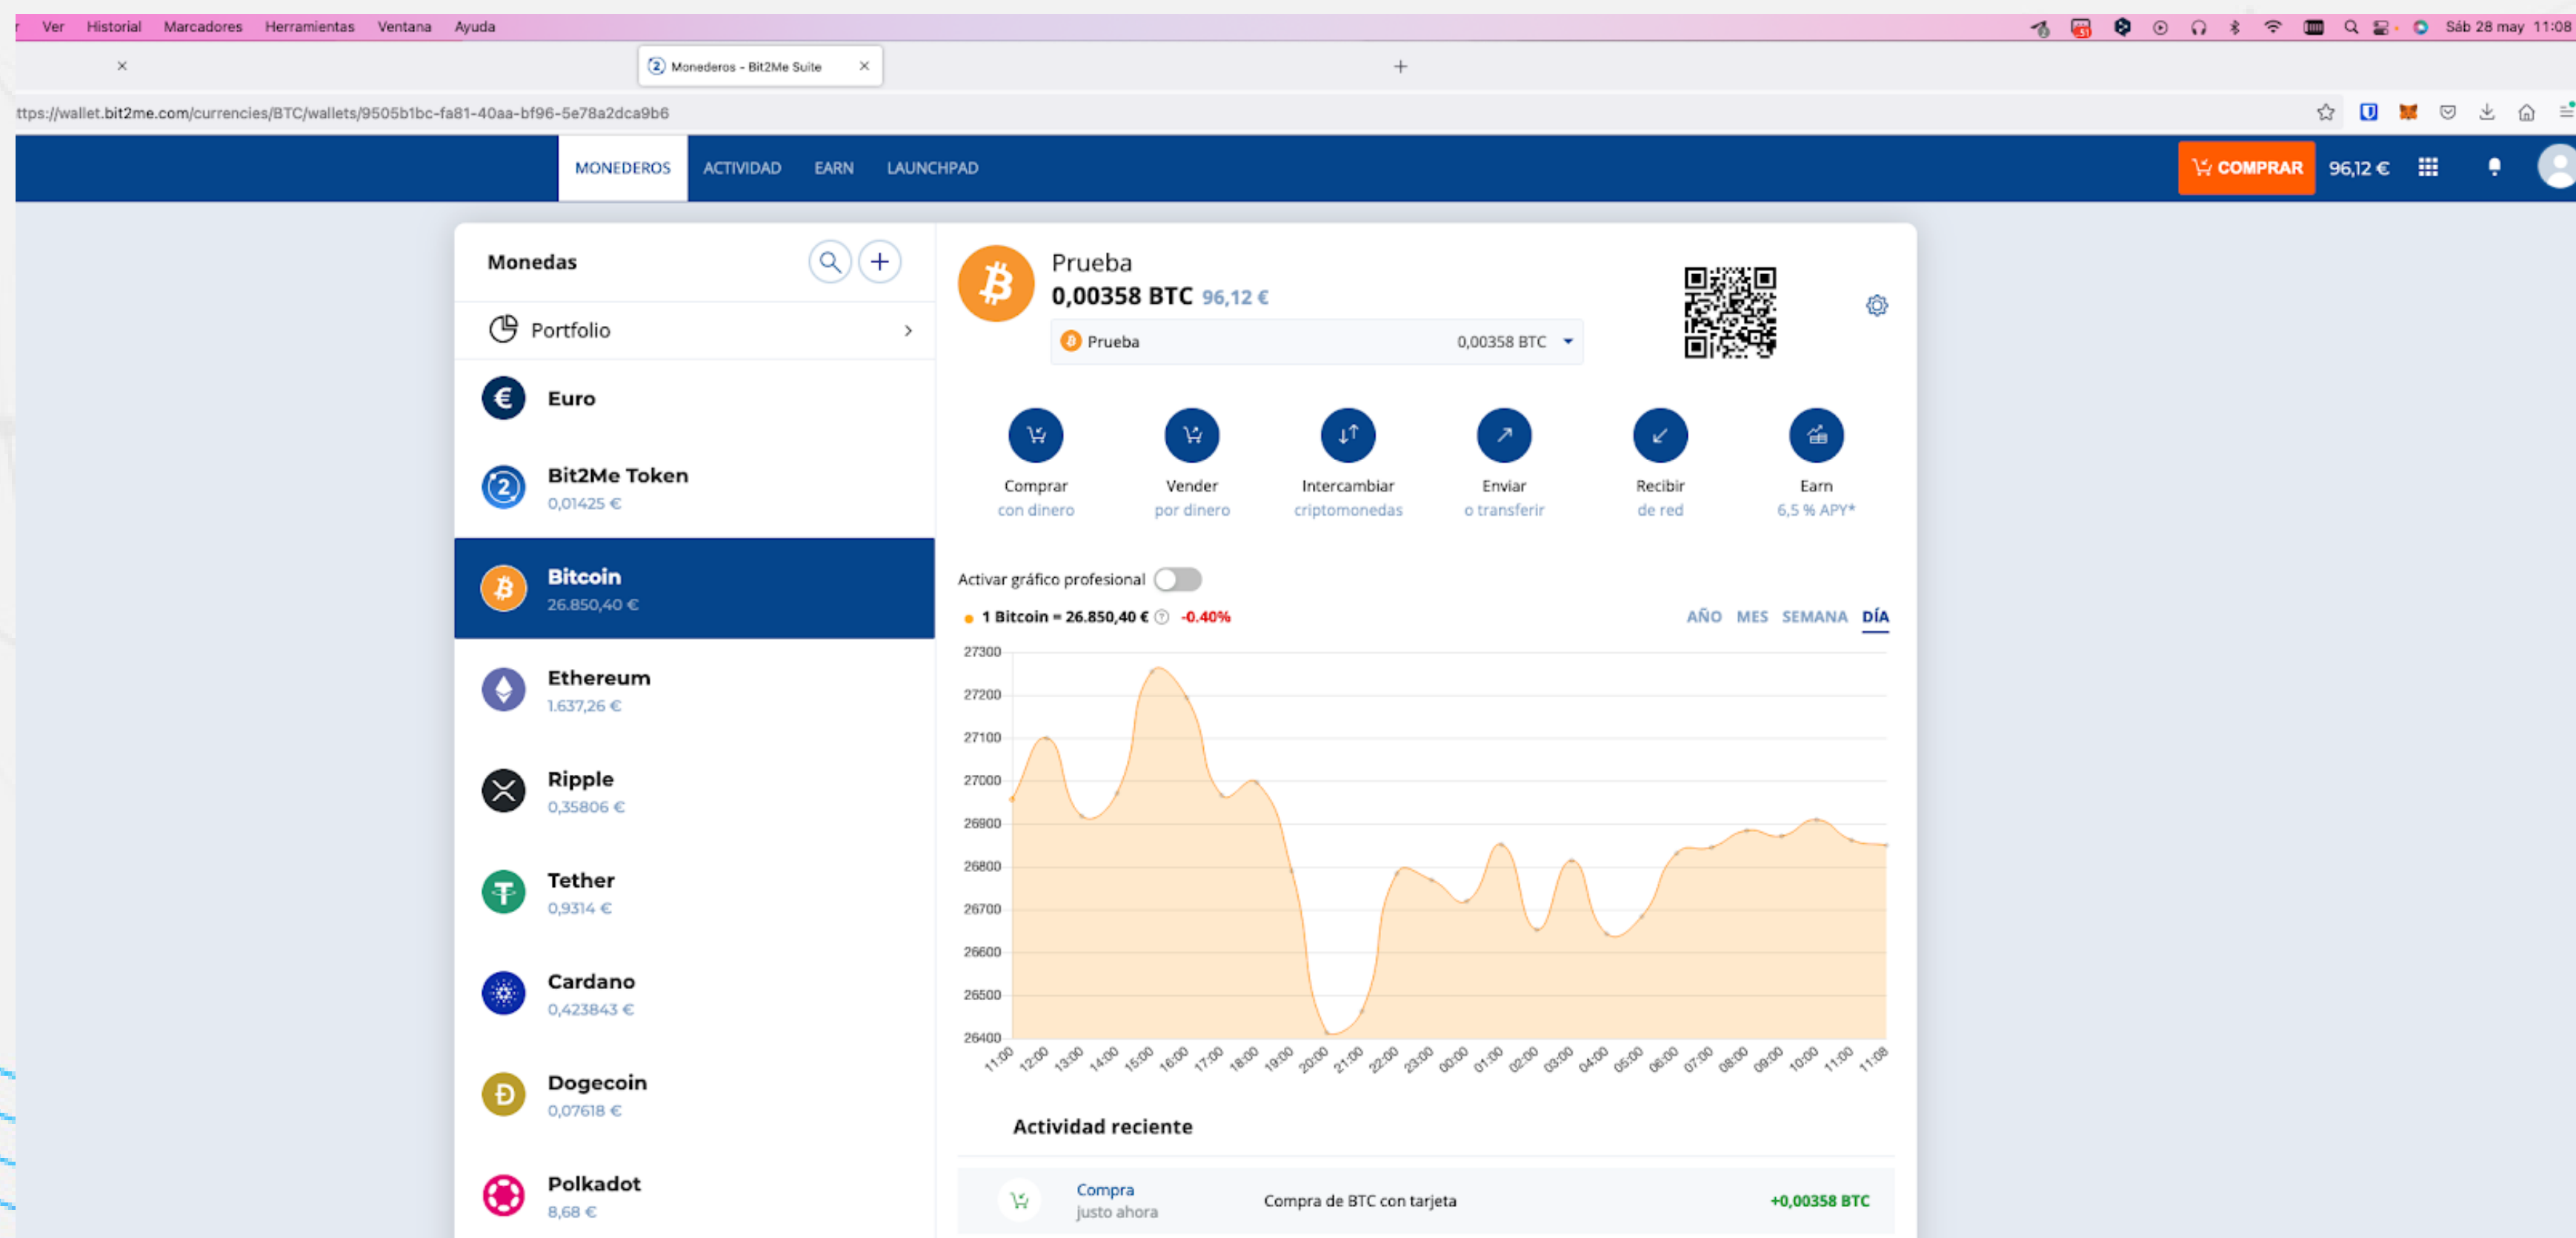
r Ver Historial Marcadores Herramientas Ventana Ayuda

Sáb 28 may 11:08

Monederos - Bit2Me Suite

ttps://wallet.bit2me.com/currencies/BTC/wallets/9505b1bc-fa81-40aa-bf96-5e78a2dca9b6

MONEDEROS ACTIVIDAD EARN LAUNCHPAD

COMPRAR 96,12 €

Monedas

Portfolio

Euro

Bit2Me Token
0,01425 €

Bitcoin
26.850,40 €

Ethereum
1.637,26 €

Ripple
0,35806 €

Tether
0,9314 €

Cardano
0,423843 €

Dogecoin
0,07618 €

Polkadot
8,68 €

Prueba
0,00358 BTC 96,12 €

Prueba 0,00358 BTC

Comprar
con dinero

Vender
por dinero

Intercambiar
criptomonedas

Enviar
o transferir

Recibir
de red

Earn
6,5 % APY*

Activar gráfico profesional

1 Bitcoin = 26.850,40 € -0.40%

AÑO MES SEMANA DÍA

27300
27200
27100
27000
26900
26800
26700
26600
26500
26400

11:00 12:00 13:00 14:00 15:00 16:00 17:00 18:00 19:00 20:00 21:00 22:00 23:00 00:00 01:00 02:00 03:00 04:00 05:00 06:00 07:00 08:00 09:00 10:00 11:00 11:08

Actividad reciente

Compra
justo ahora
Compra de BTC con tarjeta
+0,00358 BTC